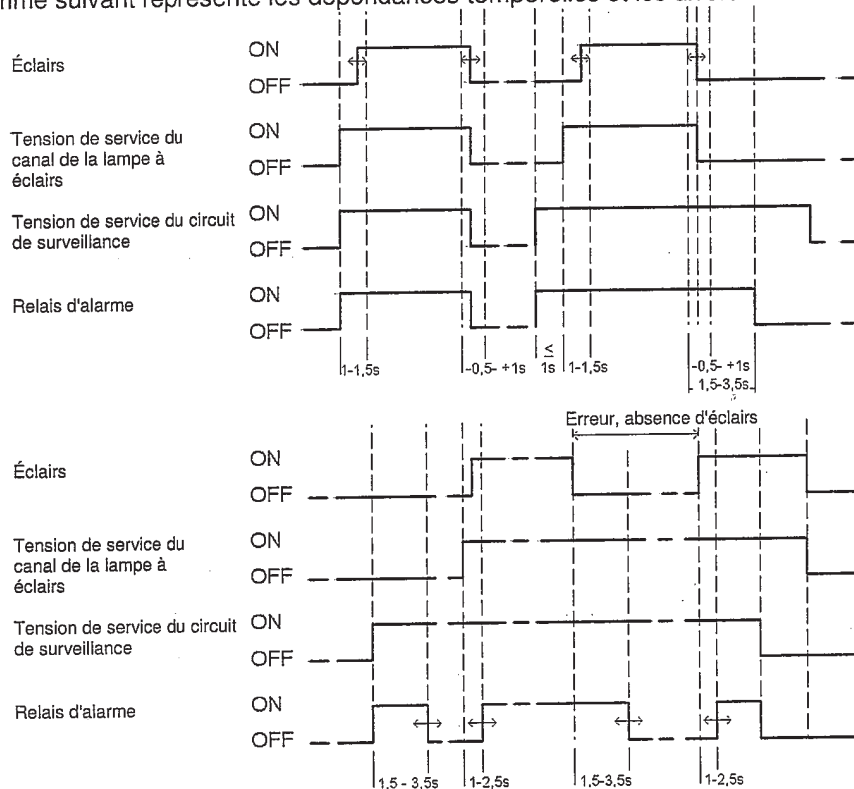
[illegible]mme suivant représente les dépendances temporelles et les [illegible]

Éclairs
ON
OFF

Tension de service du canal de la lampe à éclairs
ON
OFF

Tension de service du circuit de surveillance
ON
OFF

Relais d'alarme
ON
OFF

1-1,5s
-0,5- +1s
≤ 1s
1-1,5s
-0,5- +1s
1,5-3,5s

Erreur, absence d'éclairs

Éclairs
ON
OFF

Tension de service du canal de la lampe à éclairs
ON
OFF

Tension de service du circuit de surveillance
ON
OFF

Relais d'alarme
ON
OFF

1,5 - 3,5s
1-2,5s
1,5-3,5s
1-2,5s